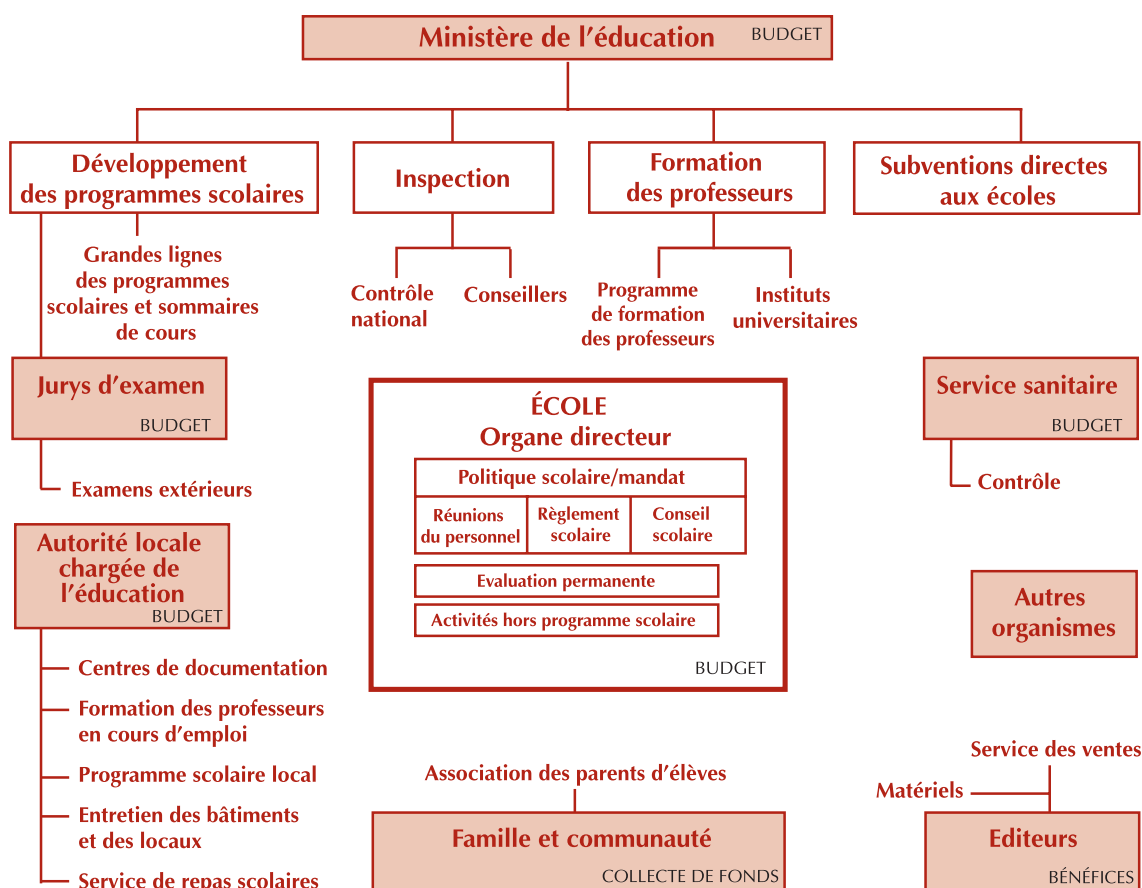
Ministère de l'éducation BUDGET

Développement des programmes scolaires

Inspection

Formation des professeurs

Subventions directes aux écoles

Grandes lignes des programmes scolaires et sommaires de cours

Contrôle national

Conseillers

Programme de formation des professeurs

Instituts universitaires

Jurys d'examen
BUDGET

Examens extérieurs

ÉCOLE
Organe directeur

Politique scolaire/mandat

| Réunions du personnel | Règlement scolaire | Conseil scolaire |
|---|---|---|

Evaluation permanente

Activités hors programme scolaire

BUDGET

Service sanitaire
BUDGET

Contrôle

Autorité locale chargée de l'éducation
BUDGET

Centres de documentation

Formation des professeurs en cours d'emploi

Programme scolaire local

Entretien des bâtiments et des locaux

Service de repas scolaires

Autres organismes

Association des parents d'élèves

Famille et communauté
COLLECTE DE FONDS

Service des ventes

Matériels

Editeurs
BÉNÉFICES